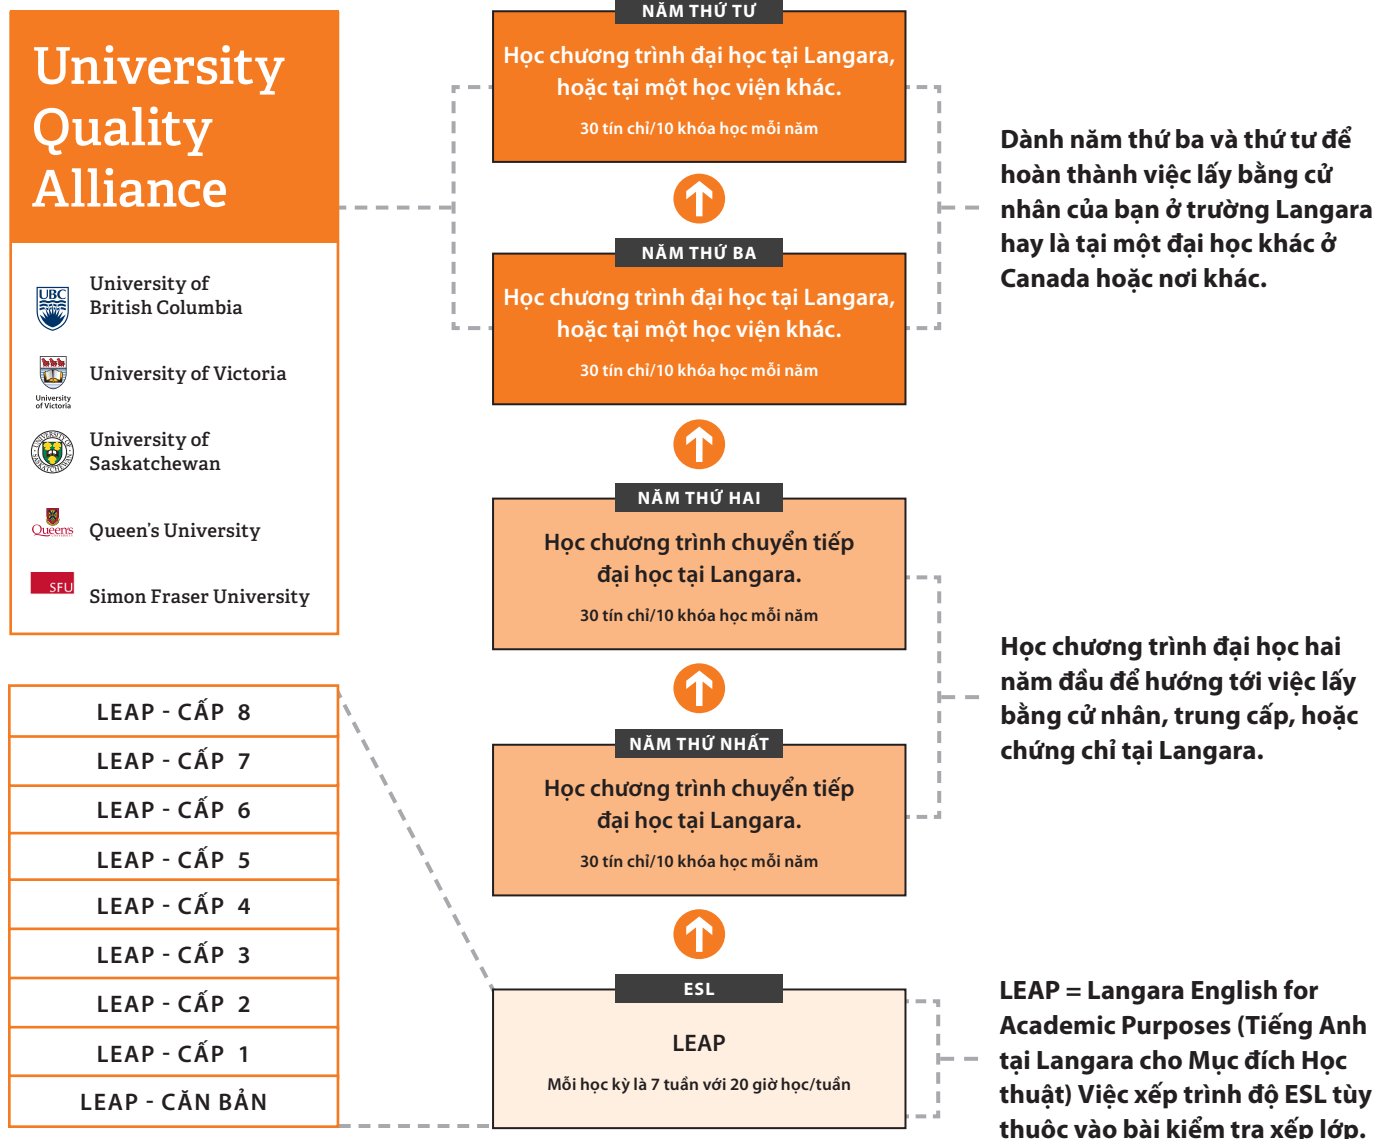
University Quality Alliance

UBC University of British Columbia

University of Victoria University of Victoria

University of Saskatchewan

Queens Queen's University

SFU Simon Fraser University

LEAP - CẤP 8
LEAP - CẤP 7
LEAP - CẤP 6
LEAP - CẤP 5
LEAP - CẤP 4
LEAP - CẤP 3
LEAP - CẤP 2
LEAP - CẤP 1
LEAP - CĂN BẢN

NĂM THỨ TƯ
Học chương trình đại học tại Langara, hoặc tại một học viện khác.
30 tín chỉ/10 khóa học mỗi năm

NĂM THỨ BA
Học chương trình đại học tại Langara, hoặc tại một học viện khác.
30 tín chỉ/10 khóa học mỗi năm

NĂM THỨ HAI
Học chương trình chuyển tiếp đại học tại Langara.
30 tín chỉ/10 khóa học mỗi năm

NĂM THỨ NHẤT
Học chương trình chuyển tiếp đại học tại Langara.
30 tín chỉ/10 khóa học mỗi năm

ESL
LEAP
Mỗi học kỳ là 7 tuần với 20 giờ học/tuần

Dành năm thứ ba và thứ tư để hoàn thành việc lấy bằng cử nhân của bạn ở trường Langara hay là tại một đại học khác ở Canada hoặc nơi khác.

Học chương trình đại học hai năm đầu để hướng tới việc lấy bằng cử nhân, trung cấp, hoặc chứng chỉ tại Langara.

LEAP = Langara English for Academic Purposes (Tiếng Anh tại Langara cho Mục đích Học thuật) Việc xếp trình độ ESL tùy thuộc vào bài kiểm tra xếp lớp.